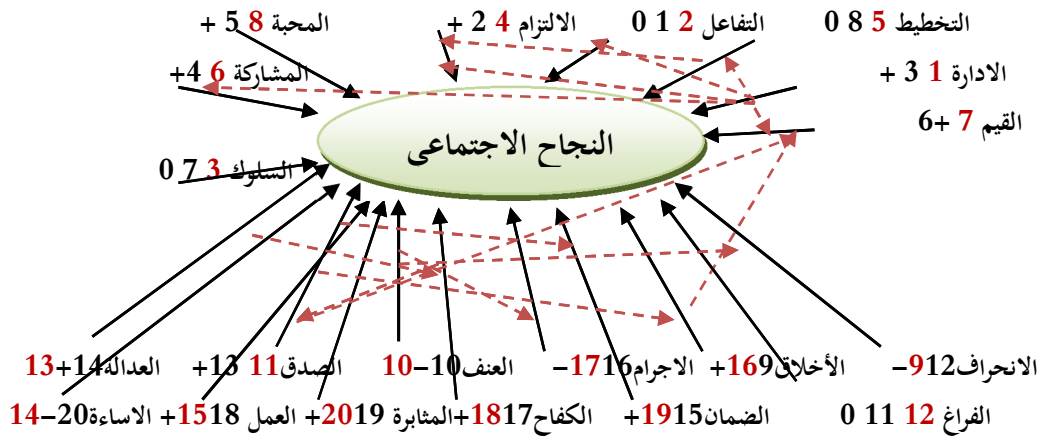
التخطيط 5 8 0
التفاعل 2 1 0
الالتزام 4 2 +
المحبة 8 5 +
المشاركة 6 4+
الادارة 1 3 +
القيم 7 +6
النجاح الاجتماعى
السلوك 3 7 0
الانحراف12 9−
الأخلاق9 16+
الاجرام16 17−
العنف10 10−
الصدق11 13+
العدالة14+13
الفراغ 12 11 0
الضمان15 19+
الكفاح17 18+
المثابرة 19 20+
العمل 18 15+
الاساءة20− 14−